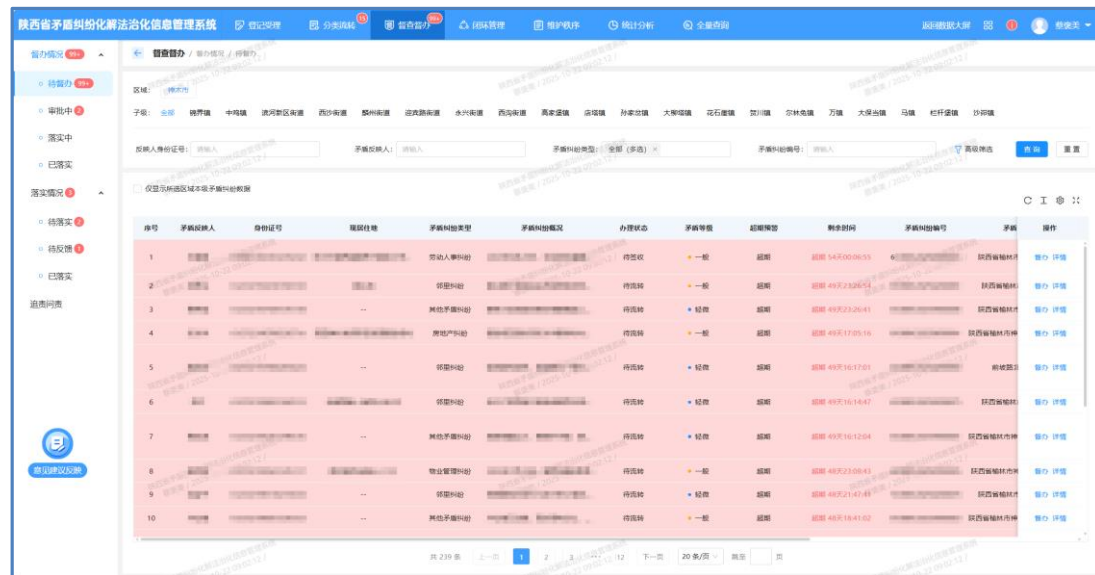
陕西省矛盾纠纷化解法治化信息管理系统 登记受理 分类流转 15 督查督办 99+ 闭环管理 维护秩序 统计分析 全量查询 返回数据大屏 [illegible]

督办情况 99+
待督办 99+
审批中 2
落实中
已落实
落实情况 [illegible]
待落实 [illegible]
待反馈 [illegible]
已落实
追责问责

意见建议反馈

← 督查督办 / 督办情况 / 待督办

区域： 榆林市

子级： 全部 鸦界镇 中鸡镇 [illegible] 西沙街道 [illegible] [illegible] 永兴街道 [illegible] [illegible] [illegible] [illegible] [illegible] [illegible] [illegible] 万镇 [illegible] 马镇 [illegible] 沙河镇

反映人身份证号： 请输入　矛盾反映人： 请输入　矛盾纠纷类型： 全部（多选）×　矛盾纠纷编号： 请输入　高级筛选　查询　重置

仅显示所选区域本级矛盾纠纷数据

| 序号 | 矛盾反映人 | 身份证号 | 现居住地 | 矛盾纠纷类型 | 矛盾纠纷概况 | 办理状态 | 矛盾等级 | 超期预警 | 剩余时间 | 矛盾纠纷编号 | 矛盾 | 操作 |
|---|---|---|---|---|---|---|---|---|---|---|---|---|
| 1 | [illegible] | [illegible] | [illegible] | 劳动人事纠纷 | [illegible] | 待签收 | 一般 | 超期 | 超期 54天00:06:55 | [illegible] | 陕西省榆林市 | 督办 详情 |
| 2 | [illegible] | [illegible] | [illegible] | 邻里纠纷 | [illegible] | 待流转 | 一般 | 超期 | 超期 49天23:26:54 | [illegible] | 陕西省榆林 | 督办 详情 |
| 3 | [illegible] | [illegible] | -- | 其他矛盾纠纷 | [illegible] | 待流转 | 轻微 | 超期 | 超期 49天23:26:41 | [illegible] | 陕西省榆林市 | 督办 详情 |
| 4 | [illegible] | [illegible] | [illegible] | 房地产纠纷 | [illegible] | 待流转 | 一般 | 超期 | 超期 49天17:05:16 | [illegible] | 陕西省榆林市神 | 督办 详情 |
| 5 | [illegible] | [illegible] | -- | 邻里纠纷 | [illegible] | 待流转 | 轻微 | 超期 | 超期 49天16:17:01 | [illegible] | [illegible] | 督办 详情 |
| 6 | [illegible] | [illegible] | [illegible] | 邻里纠纷 | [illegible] | 待流转 | 轻微 | 超期 | 超期 49天16:14:47 | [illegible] | 陕西省榆林 | 督办 详情 |
| 7 | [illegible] | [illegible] | -- | 其他矛盾纠纷 | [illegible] | 待流转 | 轻微 | 超期 | 超期 49天16:12:04 | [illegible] | 陕西省榆林市神 | 督办 详情 |
| 8 | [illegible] | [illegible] | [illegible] | 物业管理纠纷 | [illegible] | 待流转 | 一般 | 超期 | 超期 48天23:08:43 | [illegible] | 陕西省榆林市神 | 督办 详情 |
| 9 | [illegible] | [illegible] | -- | 邻里纠纷 | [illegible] | 待流转 | 轻微 | 超期 | 超期 48天21:47:41 | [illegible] | 陕西省榆林市 | 督办 详情 |
| 10 | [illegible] | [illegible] | -- | 其他矛盾纠纷 | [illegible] | 待流转 | 一般 | 超期 | 超期 48天18:41:02 | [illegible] | 陕西省榆林市神 | 督办 详情 |

共 239 条 上一页 1 2 3 ... 12 下一页 20 条/页 跳至 页